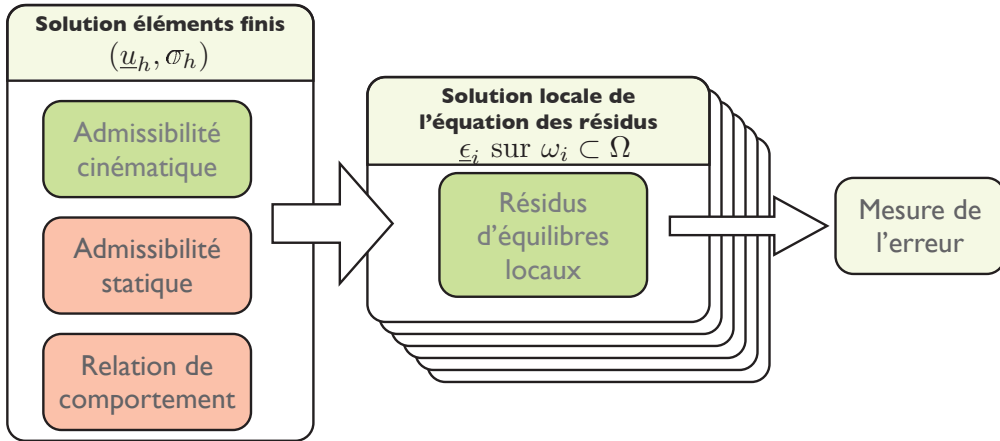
Solution éléments finis
$(\underline{u}_h, \sigma_h)$

Admissibilité cinématique

Admissibilité statique

Relation de comportement

Solution locale de l'équation des résidus
$\underline{\epsilon}_i$ sur $\omega_i \subset \Omega$

Résidus d'équilibres locaux

Mesure de l'erreur